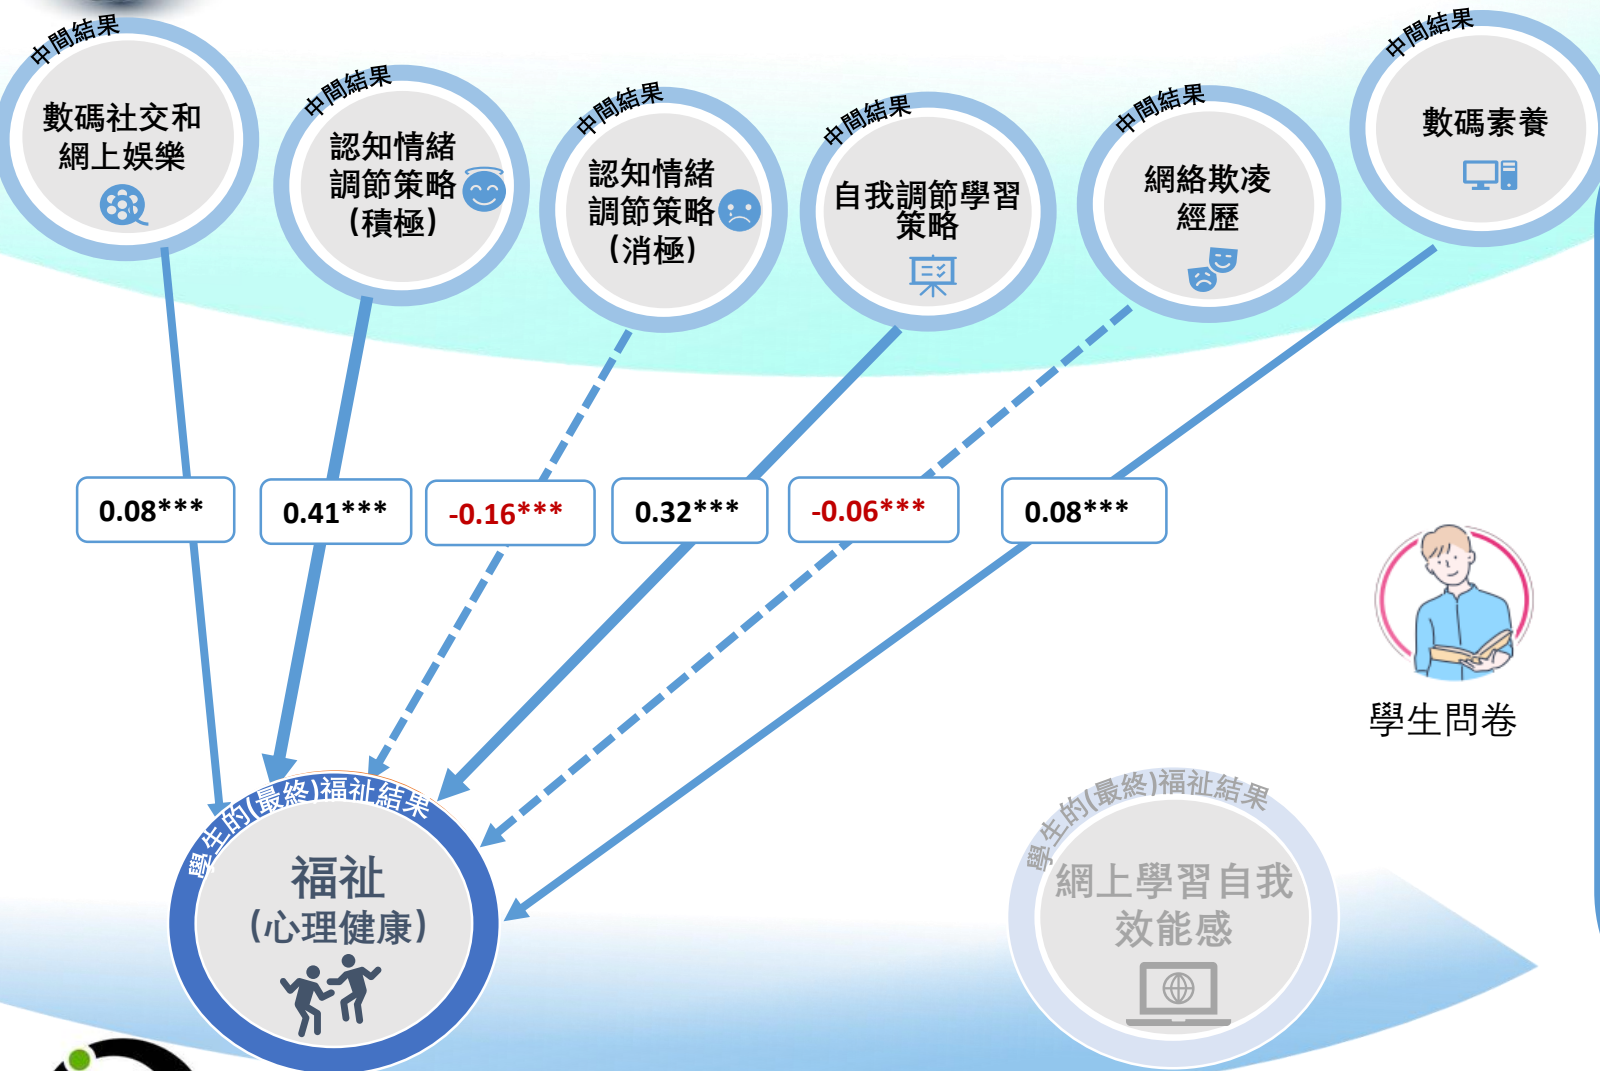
中間結果
數碼社交和網上娛樂

中間結果
認知情緒調節策略(積極)

中間結果
認知情緒調節策略(消極)

中間結果
自我調節學習策略

中間結果
網絡欺凌經歷

中間結果
數碼素養

0.08***

0.41***

-0.16***

0.32***

-0.06***

0.08***

學生問卷

學生的(最終)福祉結果
福祉
(心理健康)

學生的(最終)福祉結果
網上學習自我效能感